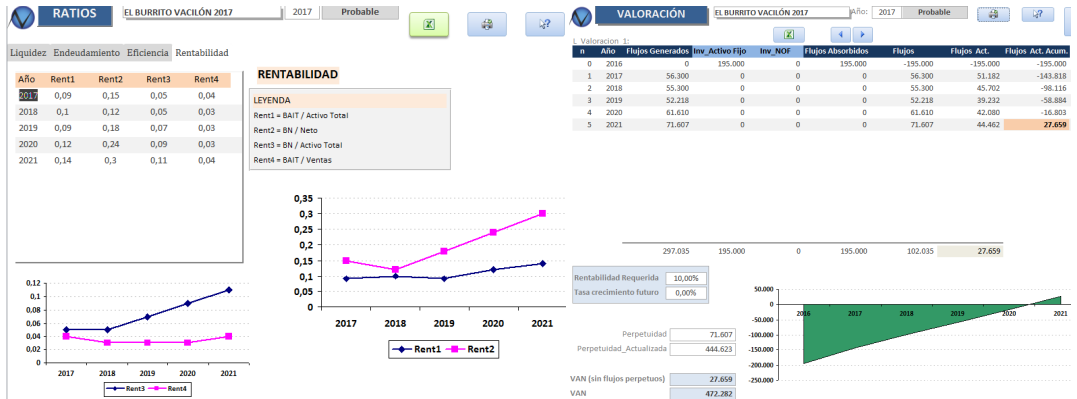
RATIOS

EL BURRITO VACILÓN 2017 | 2017 | Probable

Liquidez | Endeudamiento | Eficiencia | Rentabilidad

| Año | Rent1 | Rent2 | Rent3 | Rent4 |
|---|---|---|---|---|
| 2017 | 0,09 | 0,15 | 0,05 | 0,04 |
| 2018 | 0,1 | 0,12 | 0,05 | 0,03 |
| 2019 | 0,09 | 0,18 | 0,07 | 0,03 |
| 2020 | 0,12 | 0,24 | 0,09 | 0,03 |
| 2021 | 0,14 | 0,3 | 0,11 | 0,04 |

RENTABILIDAD

LEYENDA
Rent1 = BAIT / Activo Total
Rent2 = BN / Neto
Rent3 = BN / Activo Total
Rent4 = BAIT / Ventas

0,35 0,3 0,25 0,2 0,15 0,1 0,05 0
2017 2018 2019 2020 2021
Rent1 Rent2

0.12 0.1 0.08 0.06 0.04 0.02 0
2017 2018 2019 2020 2021
Rent3 Rent4

VALORACIÓN

EL BURRITO VACILÓN 2017 | Año: 2017 | Probable

1. Valoracion 1:

| n | Año | Flujos Generados | Inv_Activo Fijo | Inv_NOF | Flujos Absorbidos | Flujos | Flujos Act. | Flujos Act. Acum. |
|---|---|---|---|---|---|---|---|---|
| 0 | 2016 | 0 | 195.000 | 0 | 195.000 | -195.000 | -195.000 | -195.000 |
| 1 | 2017 | 56.300 | 0 | 0 | 0 | 56.300 | 51.182 | -143.818 |
| 2 | 2018 | 55.300 | 0 | 0 | 0 | 55.300 | 45.702 | -98.116 |
| 3 | 2019 | 52.218 | 0 | 0 | 0 | 52.218 | 39.232 | -58.884 |
| 4 | 2020 | 61.610 | 0 | 0 | 0 | 61.610 | 42.080 | -16.803 |
| 5 | 2021 | 71.607 | 0 | 0 | 0 | 71.607 | 44.462 | 27.659 |
| | | 297.035 | 195.000 | 0 | 195.000 | 102.035 | 27.659 | |

Rentabilidad Requerida 10,00%
Tasa crecimiento futuro 0,00%

Perpetuidad 71.607
Perpetuidad_Actualizada 444.623

VAN (sin flujos perpetuos) 27.659
VAN 472.282

50.000 0 -50.000 -100.000 -150.000 -200.000 -250.000
2016 2017 2018 2019 2020 2021